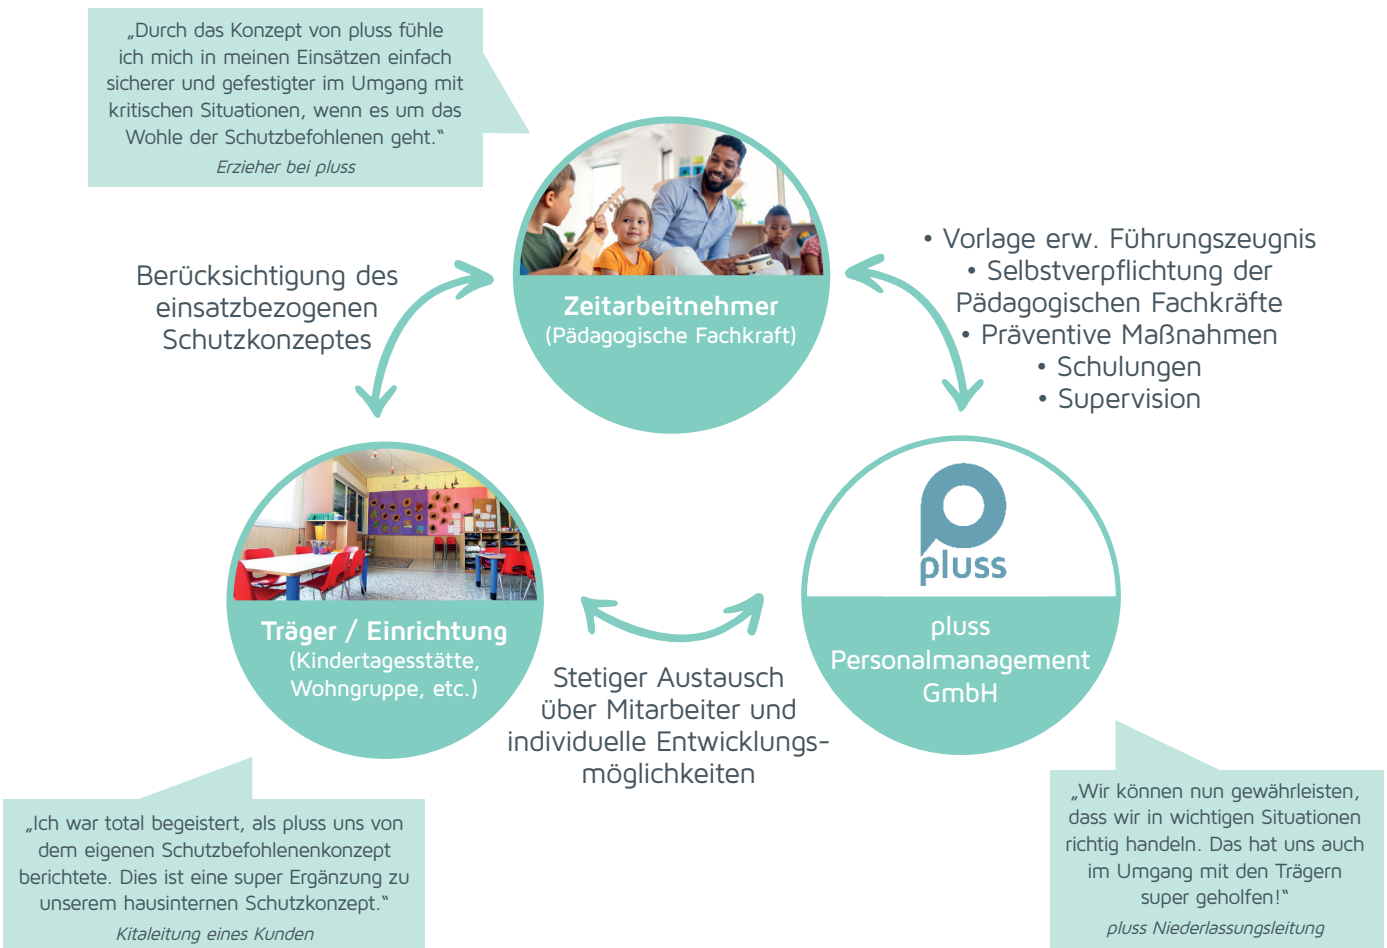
„Durch das Konzept von pluss fühle ich mich in meinen Einsätzen einfach sicherer und gefestigter im Umgang mit kritischen Situationen, wenn es um das Wohle der Schutzbefohlenen geht."
Erzieher bei pluss

Berücksichtigung des einsatzbezogenen Schutzkonzeptes

Zeitarbeitnehmer
(Pädagogische Fachkraft)

• Vorlage erw. Führungszeugnis
• Selbstverpflichtung der Pädagogischen Fachkräfte
• Präventive Maßnahmen
• Schulungen
• Supervision

Träger / Einrichtung
(Kindertagesstätte, Wohngruppe, etc.)

pluss

pluss
Personalmanagement
GmbH

Stetiger Austausch über Mitarbeiter und individuelle Entwicklungsmöglichkeiten

„Ich war total begeistert, als pluss uns von dem eigenen Schutzbefohlenenkonzept berichtete. Dies ist eine super Ergänzung zu unserem hausinternen Schutzkonzept."
Kitaleitung eines Kunden

„Wir können nun gewährleisten, dass wir in wichtigen Situationen richtig handeln. Das hat uns auch im Umgang mit den Trägern super geholfen!"
pluss Niederlassungsleitung